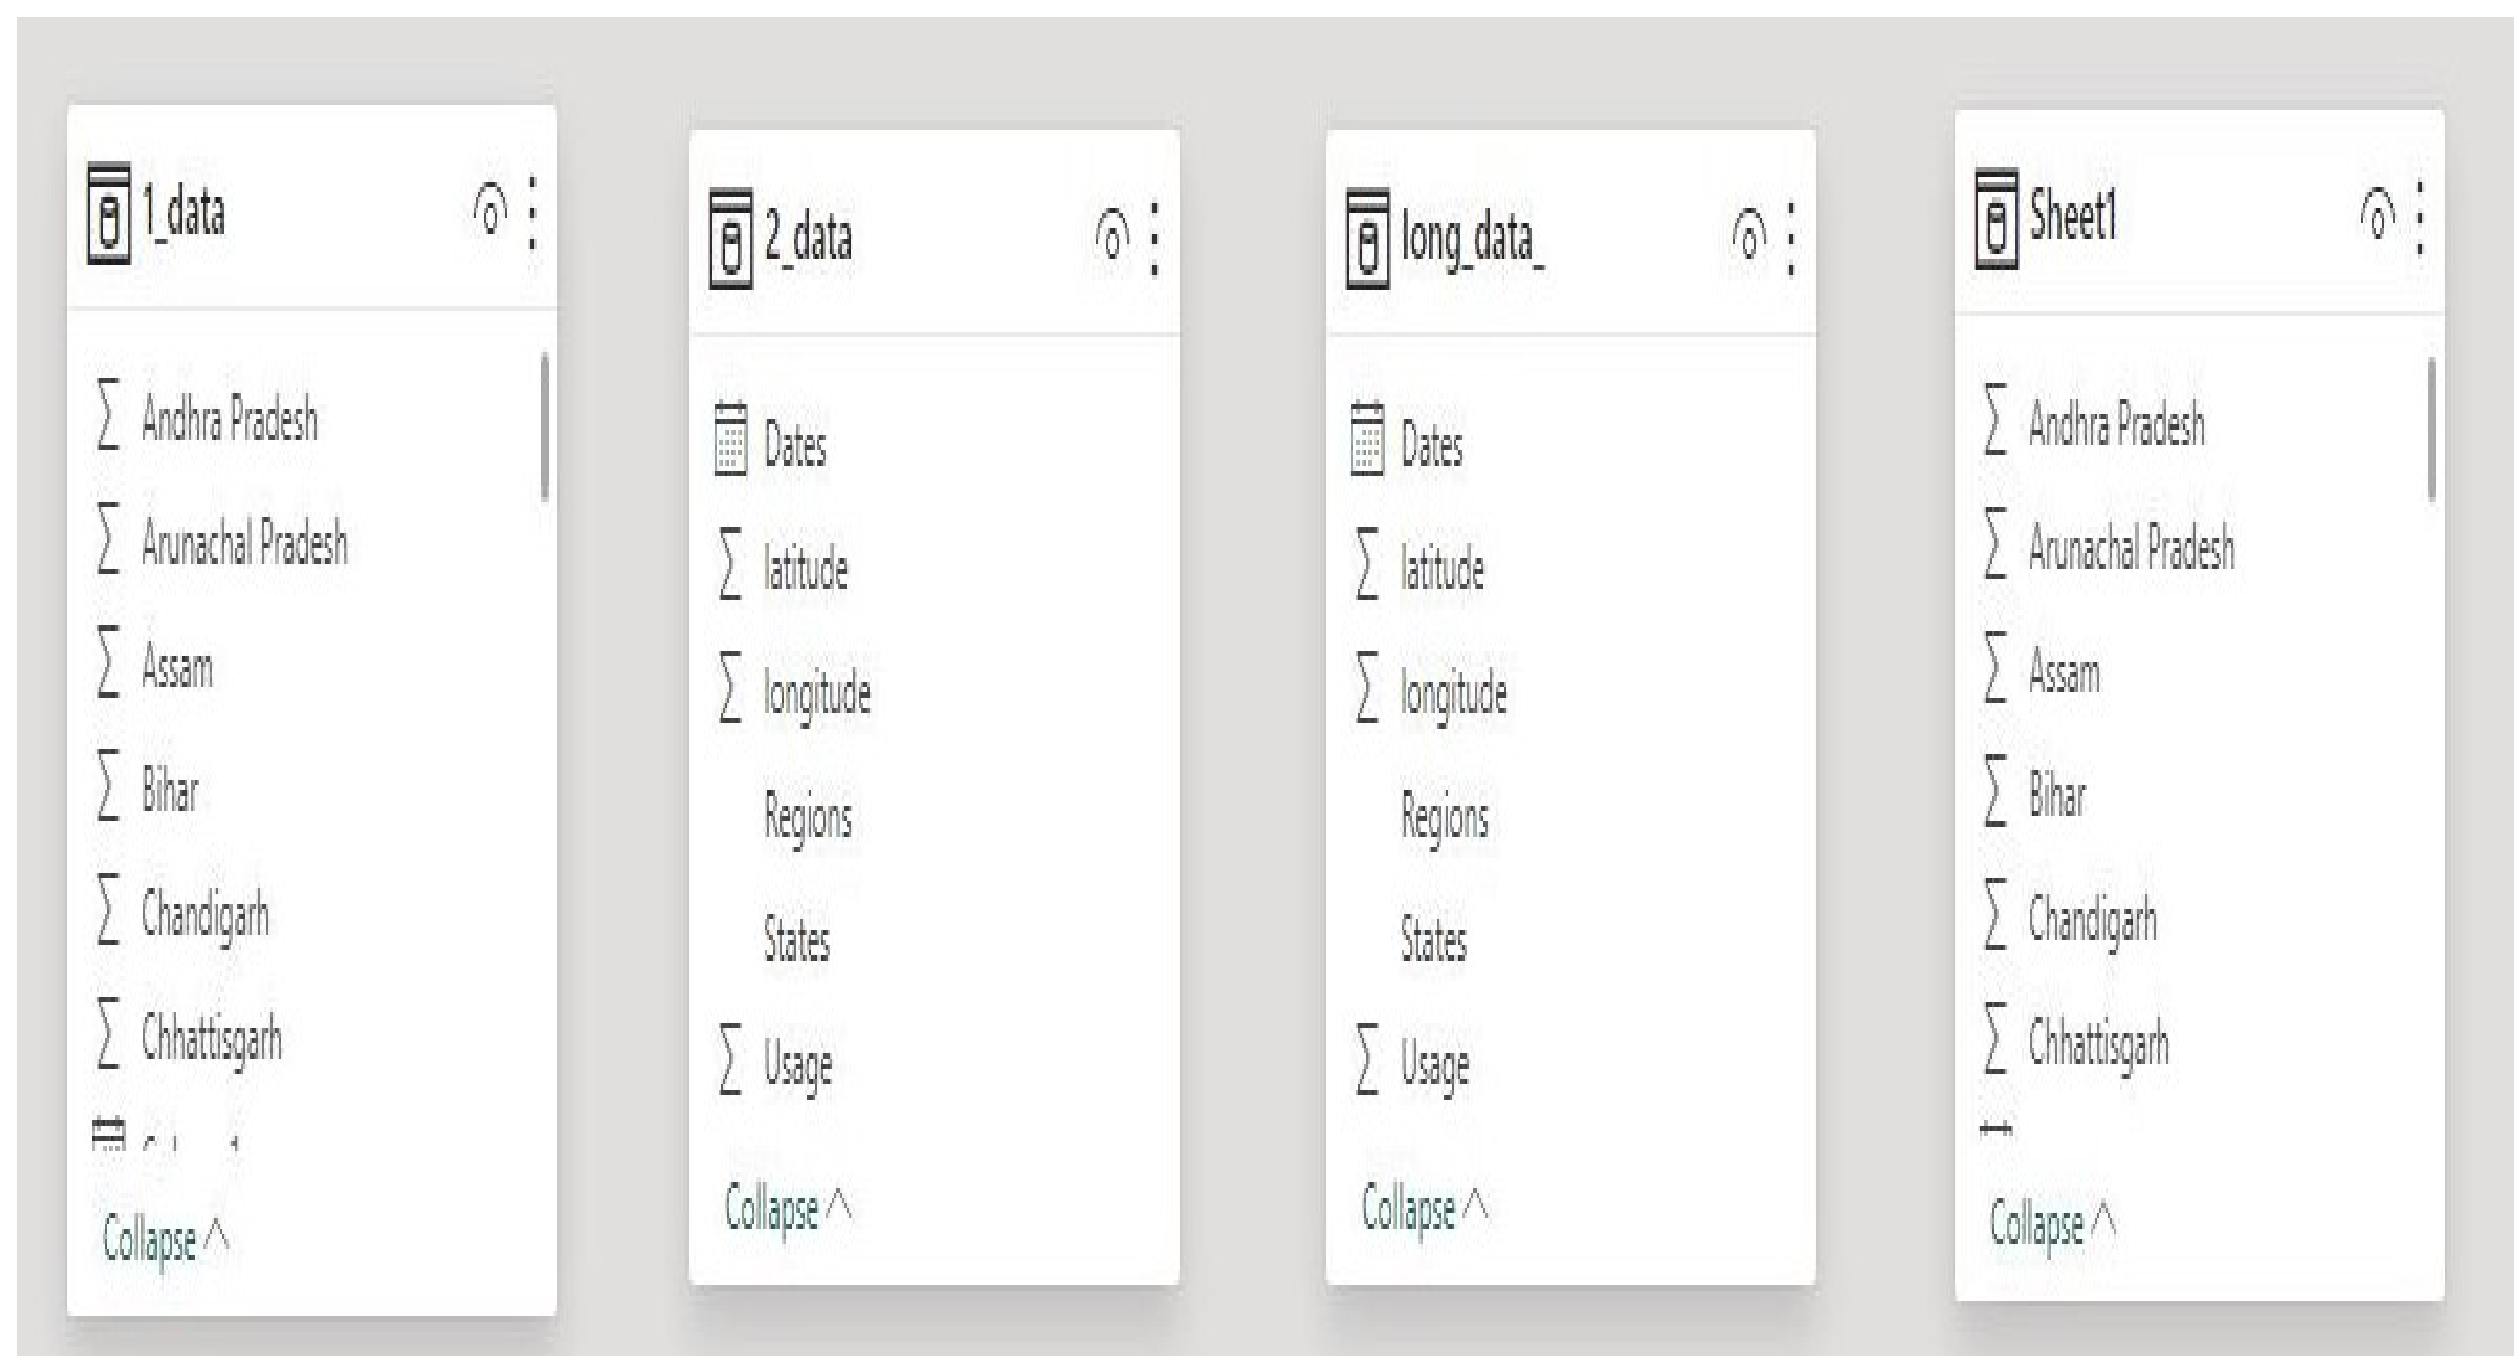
1_data
Andhra Pradesh
Arunachal Pradesh
Assam
Bihar
Chandigarh
Chhattisgarh
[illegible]
Collapse ^

2_data
Dates
latitude
longitude
Regions
States
Usage
Collapse ^

long_data_
Dates
latitude
longitude
Regions
States
Usage
Collapse ^

Sheet1
Andhra Pradesh
Arunachal Pradesh
Assam
Bihar
Chandigarh
Chhattisgarh
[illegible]
Collapse ^